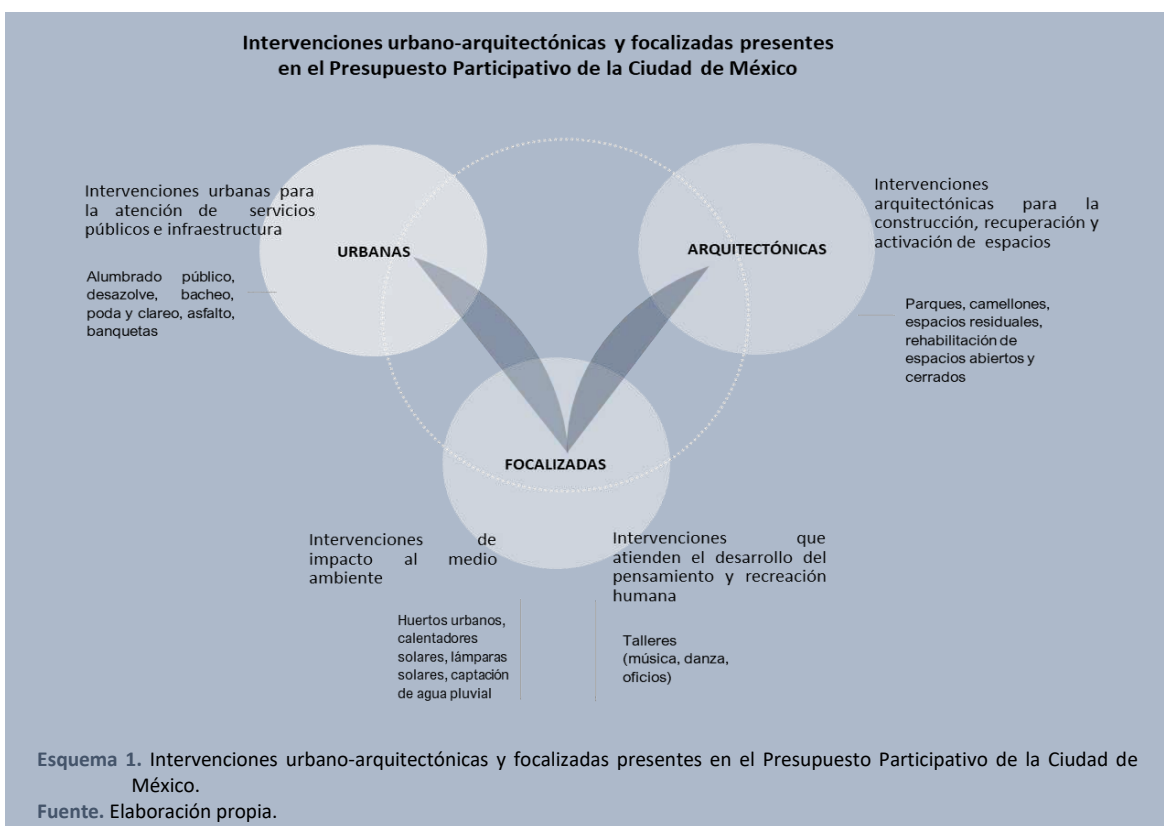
Intervenciones urbano-arquitectónicas y focalizadas presentes en el Presupuesto Participativo de la Ciudad de México

Intervenciones urbanas para la atención de servicios públicos e infraestructura

URBANAS

Alumbrado público, desazolve, bacheo, poda y clareo, asfalto, banquetas

Intervenciones arquitectónicas para la construcción, recuperación y activación de espacios

ARQUITECTÓNICAS

Parques, camellones, espacios residuales, rehabilitación de espacios abiertos y cerrados

FOCALIZADAS

Intervenciones de impacto al medio ambiente

Huertos urbanos, calentadores solares, lámparas solares, captación de agua pluvial

Intervenciones que atienden el desarrollo del pensamiento y recreación humana

Talleres (música, danza, oficios)

Esquema 1. Intervenciones urbano-arquitectónicas y focalizadas presentes en el Presupuesto Participativo de la Ciudad de México.
Fuente. Elaboración propia.